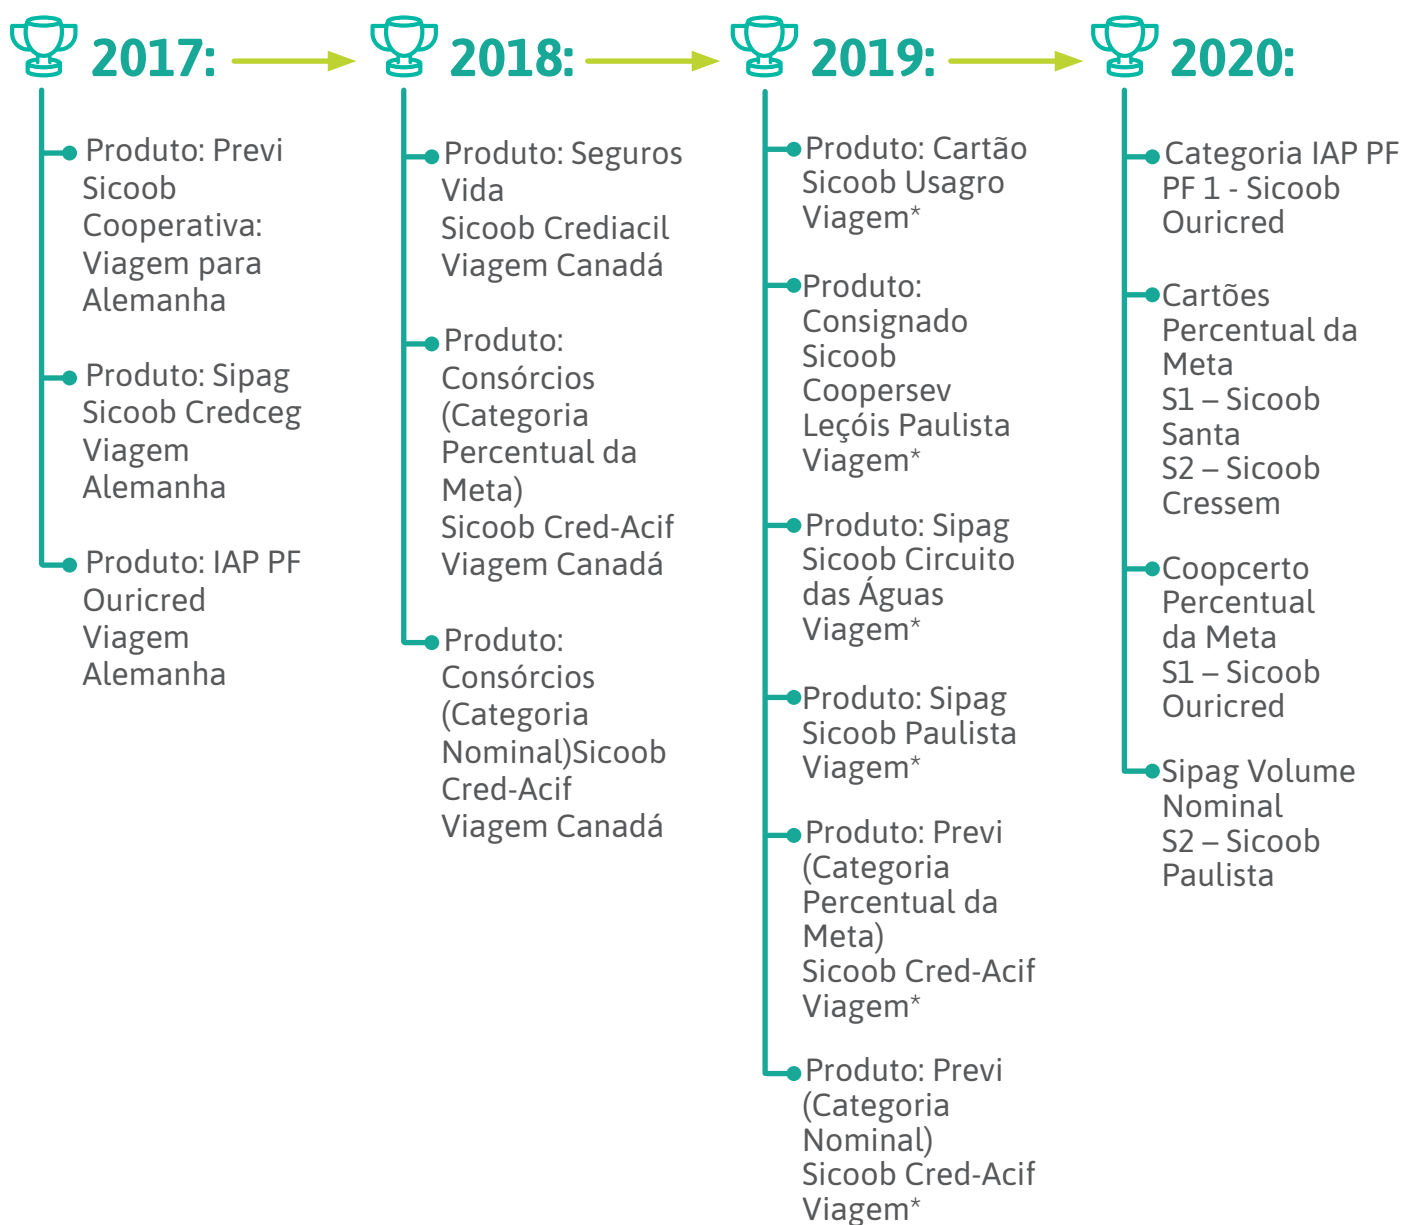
2017:

Produto: Previ Sicoob Cooperativa: Viagem para Alemanha

Produto: Sipag Sicoob Credceg Viagem Alemanha

Produto: IAP PF Ouricred Viagem Alemanha

2018:

Produto: Seguros Vida Sicoob Crediacil Viagem Canadá

Produto: Consórcios (Categoria Percentual da Meta) Sicoob Cred-Acif Viagem Canadá

Produto: Consórcios (Categoria Nominal)Sicoob Cred-Acif Viagem Canadá

2019:

Produto: Cartão Sicoob Usagro Viagem*

Produto: Consignado Sicoob Coopersev Leçóis Paulista Viagem*

Produto: Sipag Sicoob Circuito das Águas Viagem*

Produto: Sipag Sicoob Paulista Viagem*

Produto: Previ (Categoria Percentual da Meta) Sicoob Cred-Acif Viagem*

Produto: Previ (Categoria Nominal) Sicoob Cred-Acif Viagem*

2020:

Categoria IAP PF PF 1 - Sicoob Ouricred

Cartões Percentual da Meta S1 – Sicoob Santa S2 – Sicoob Cressem

Coopcerto Percentual da Meta S1 – Sicoob Ouricred

Sipag Volume Nominal S2 – Sicoob Paulista